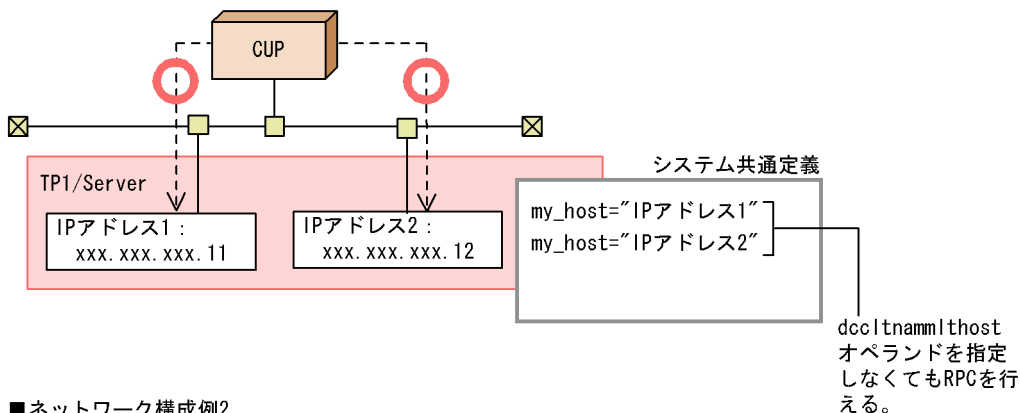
CUP

TP1/Server

IPアドレス1：
xxx.xxx.xxx.11

IPアドレス2：
xxx.xxx.xxx.12

システム共通定義

my_host="IPアドレス1"
my_host="IPアドレス2"

dccltnammlthost オペランドを指定しなくてもRPCを行える。

■ネットワーク構成例2